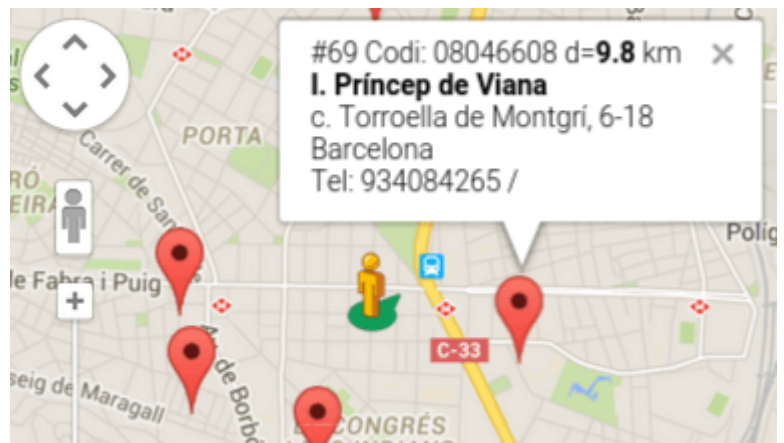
#69 Codi: 08046608 d=**9.8** km ×
**I. Príncep de Viana**
c. Torroella de Montgrí, 6-18
Barcelona
Tel: 934084265 /

PORTA
Carrer de Sa
RÓ
EIRA
le Fabra i Puig
+
Polí
C-33
seig de Maragall
de Borbó
CONGRÉS